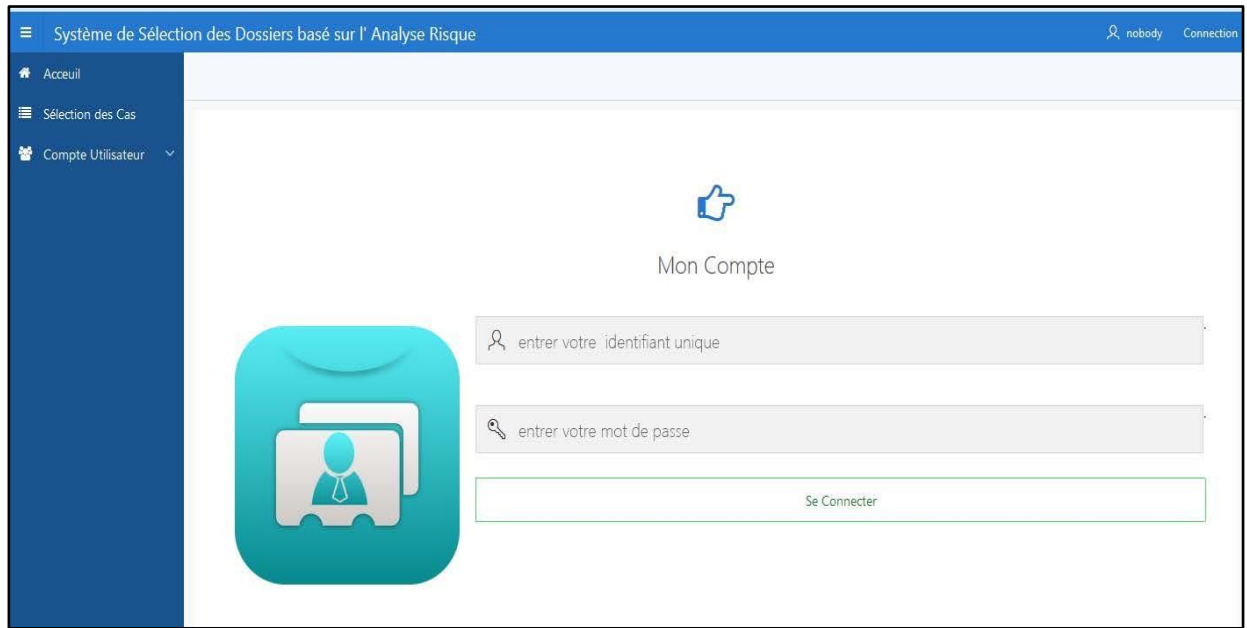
Système de Sélection des Dossiers basé sur l' Analyse Risque

nobody

Connection

Acceuil

Sélection des Cas

Compte Utilisateur

Mon Compte

entrer votre identifiant unique

entrer votre mot de passe

Se Connecter